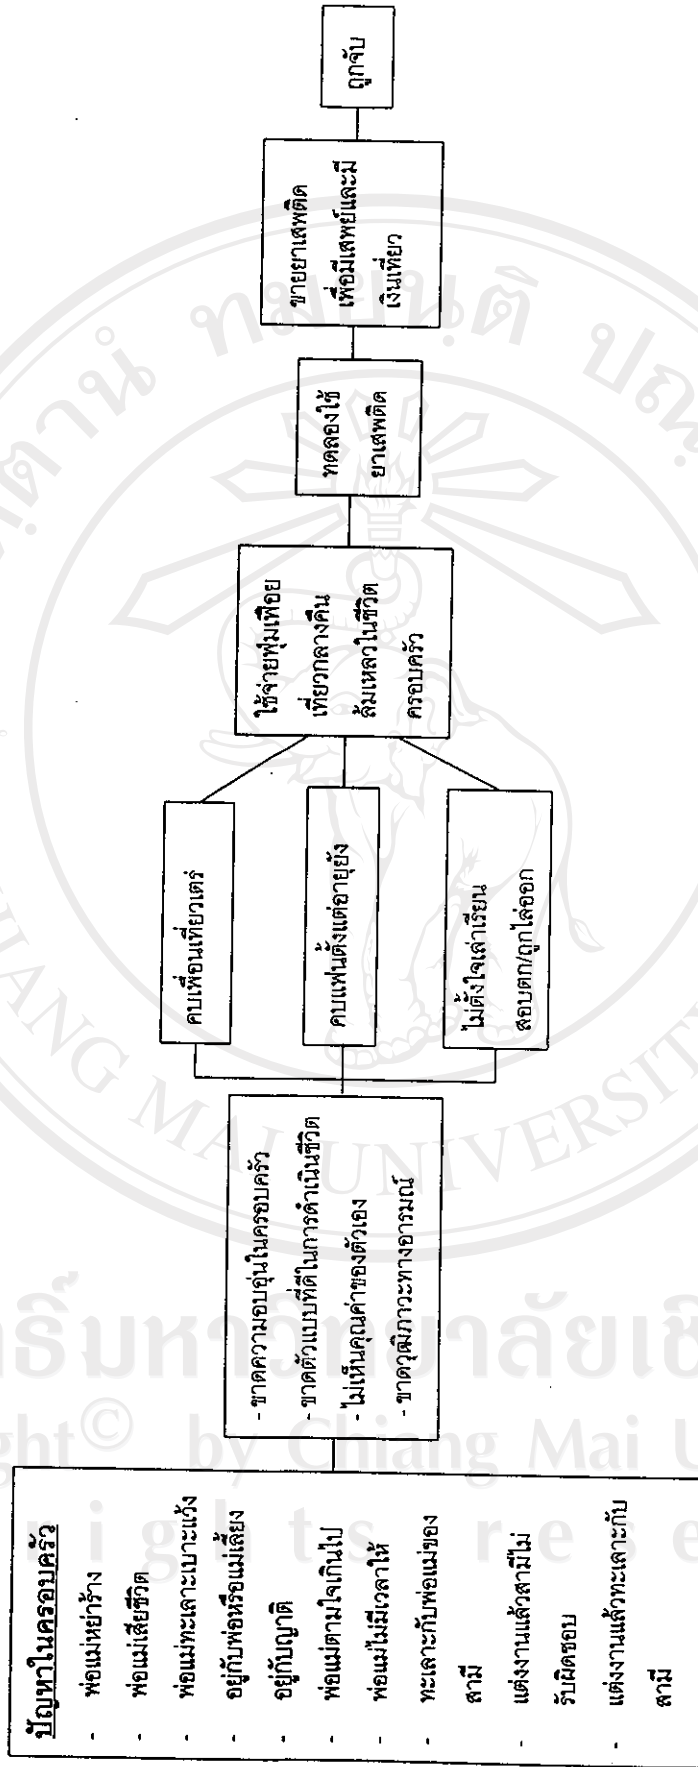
ปัญหาในครอบครัว
- พ่อแม่หย่าร้าง
- พ่อแม่เสียชีวิต
- พ่อแม่ทะเลาะเบาะแว้ง
- อยู่กับพ่อหรือแม่เลี้ยง
- อยู่กับญาติ
- พ่อแม่ตามใจเกินไป
- พ่อแม่ไม่มีเวลาให้
- ทะเลาะกับพ่อแม่ของสามี
- แต่งงานแล้วสามีไม่รับผิดชอบ
- แต่งงานแล้วทะเลาะกับสามี

- ขาดความอบอุ่นในครอบครัว
- ขาดตัวแบบที่ดีในการดำเนินชีวิต
- ไม่เห็นคุณค่าของตัวเอง
- ขาดวุฒิภาวะทางอารมณ์

คบเพื่อนเที่ยวเตร่

คบแฟนตั้งแต่อายุยัง

ไม่ตั้งใจเล่าเรียน สอบตก/ถูกไล่ออก

ใช้จ่ายฟุ่มเฟือย เที่ยวกลางคืน ล้มเหลวในชีวิตครอบครัว

ทดลองใช้ยาเสพติด

ขายยาเสพติด เพื่อมีเสพย์และมีเงินเที่ยว

ถูกจับ

ลิขสิทธิ์มหาวิทยาลัยเชียงใหม่
Copyright© by Chiang Mai University
All rights reserved

CHIANG MAI UNIVERSITY